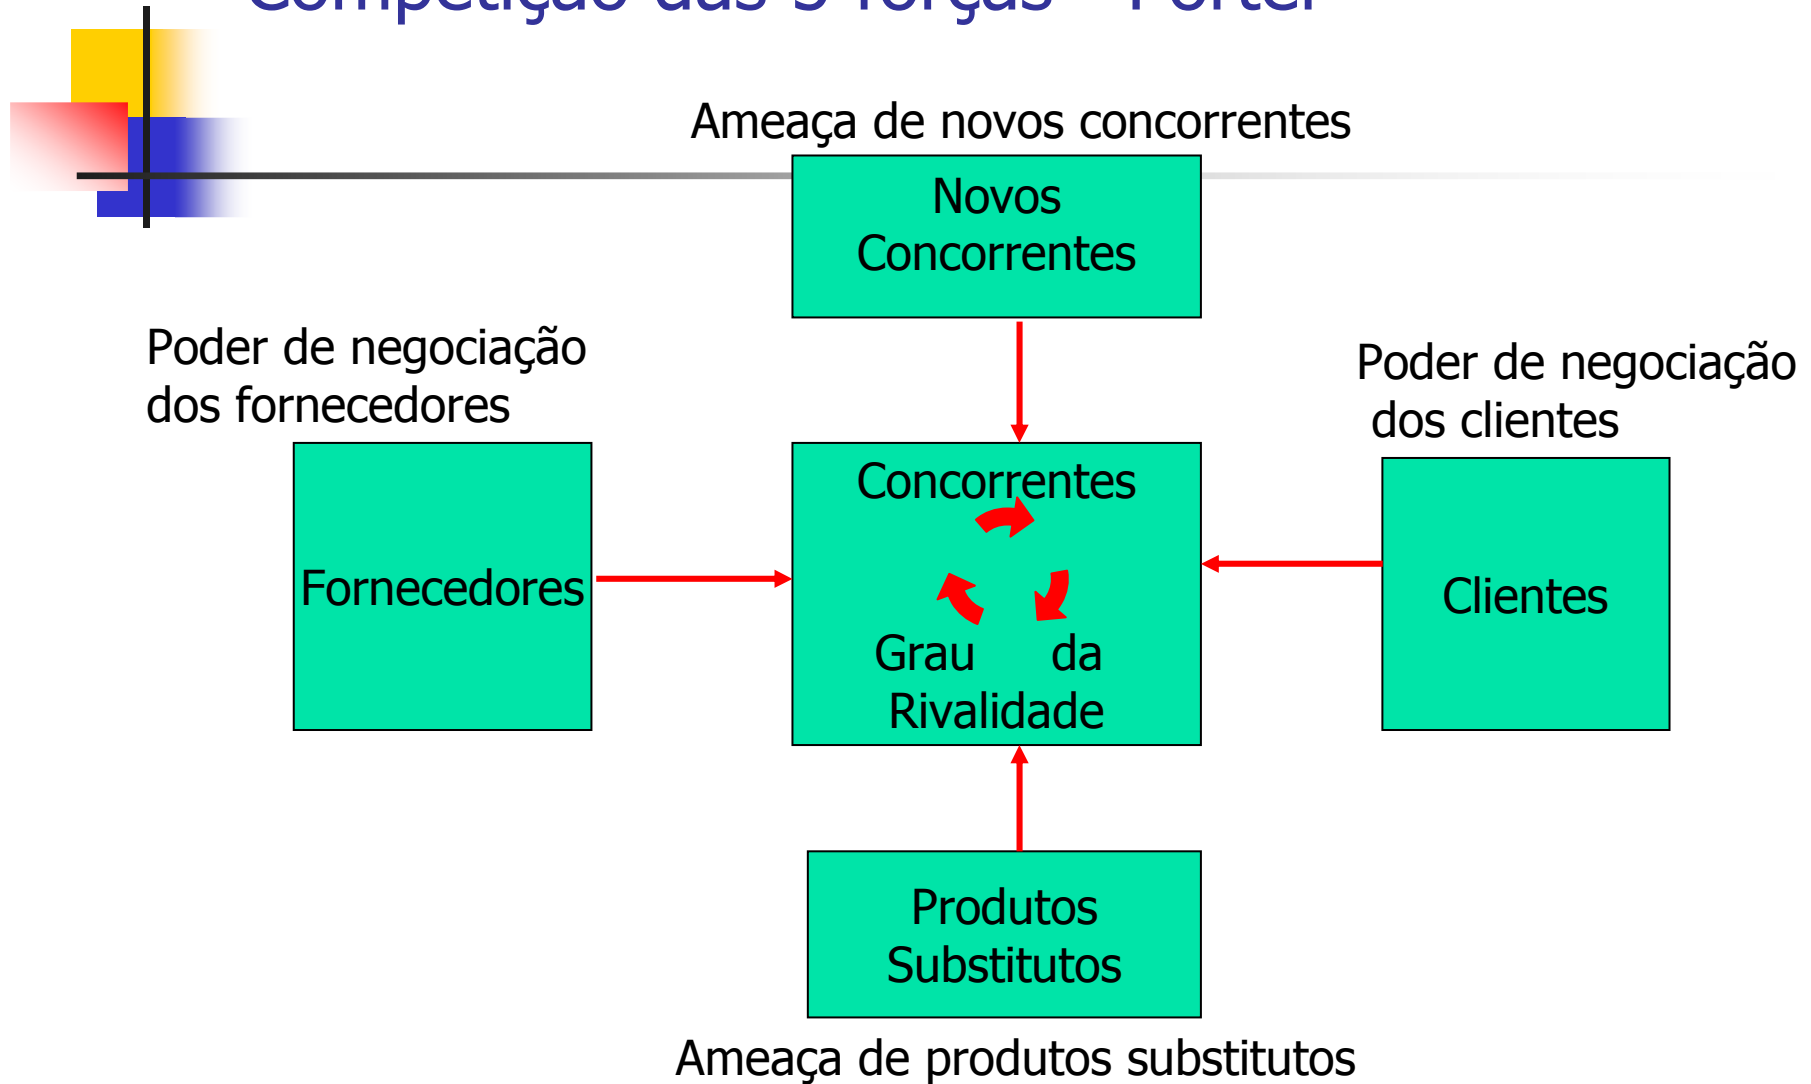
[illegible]

Ameaça de novos concorrentes

Novos Concorrentes

Poder de negociação dos fornecedores

Poder de negociação dos clientes

Fornecedores

Concorrentes

Grau da Rivalidade

Clientes

Produtos Substitutos

Ameaça de produtos substitutos